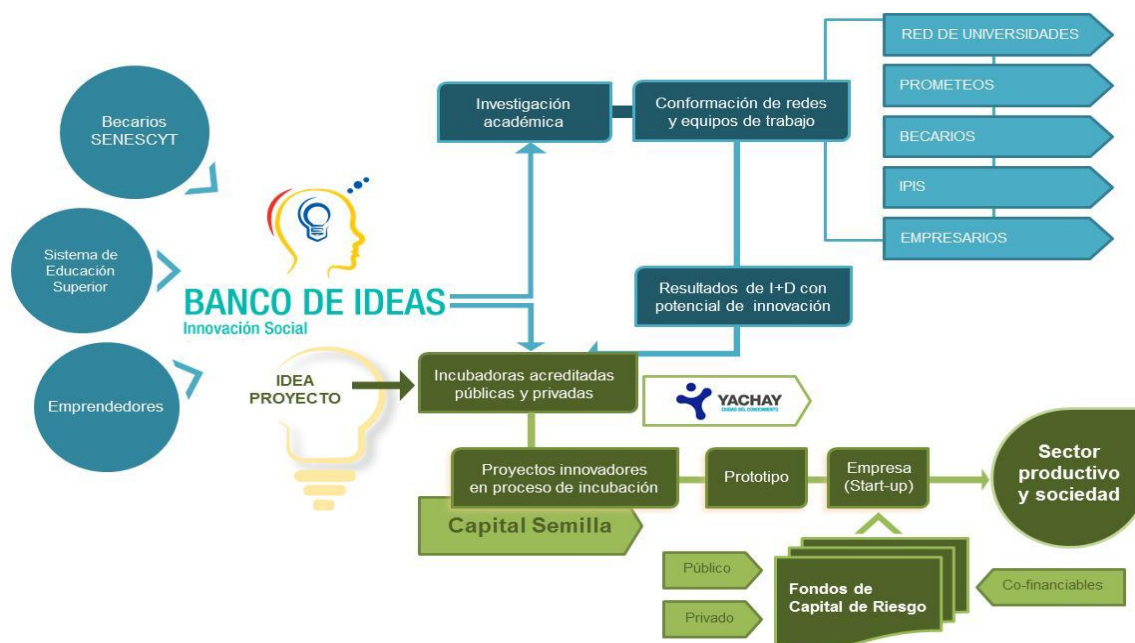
Becarios SENESCYT

Sistema de Educación Superior

Emprendedores

BANCO DE IDEAS
Innovación Social

IDEA PROYECTO

Investigación académica

Conformación de redes y equipos de trabajo

RED DE UNIVERSIDADES

PROMETEOS

BECARIOS

IPIS

EMPRESARIOS

Resultados de I+D con potencial de innovación

Incubadoras acreditadas públicas y privadas

YACHAY
CIUDAD DEL CONOCIMIENTO

Proyectos innovadores en proceso de incubación

Prototipo

Empresa (Start-up)

Sector productivo y sociedad

Capital Semilla

Público

Privado

Fondos de Capital de Riesgo

Co-financiables